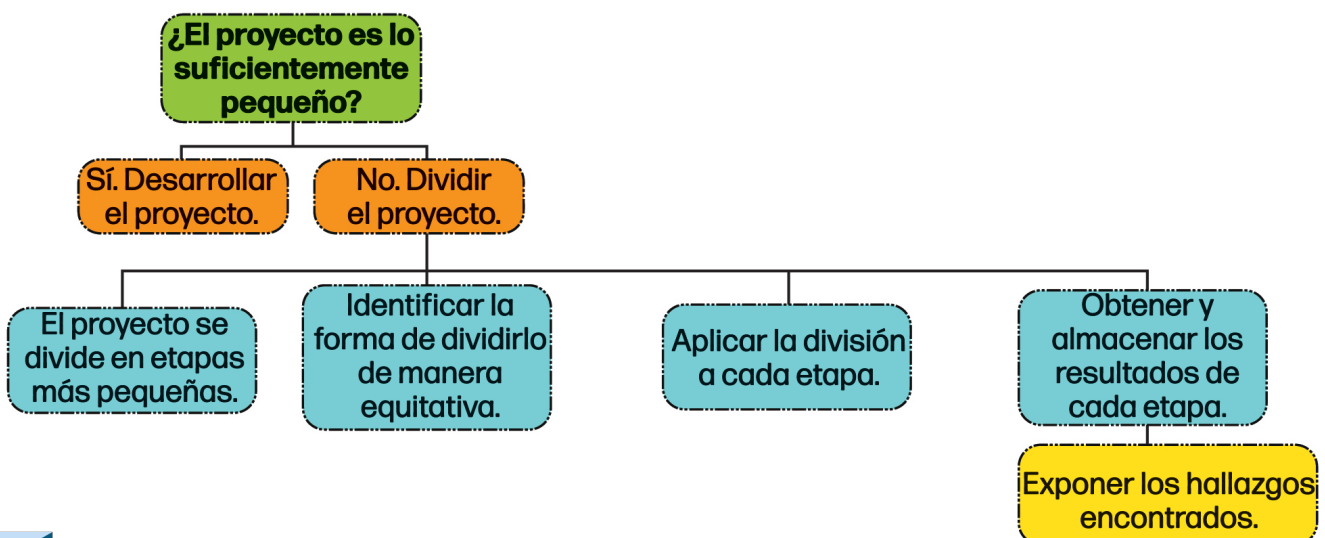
¿El proyecto es lo suficientemente pequeño?

Sí. Desarrollar el proyecto.

No. Dividir el proyecto.

El proyecto se divide en etapas más pequeñas.

Identificar la forma de dividirlo de manera equitativa.

Aplicar la división a cada etapa.

Obtener y almacenar los resultados de cada etapa.

Exponer los hallazgos encontrados.